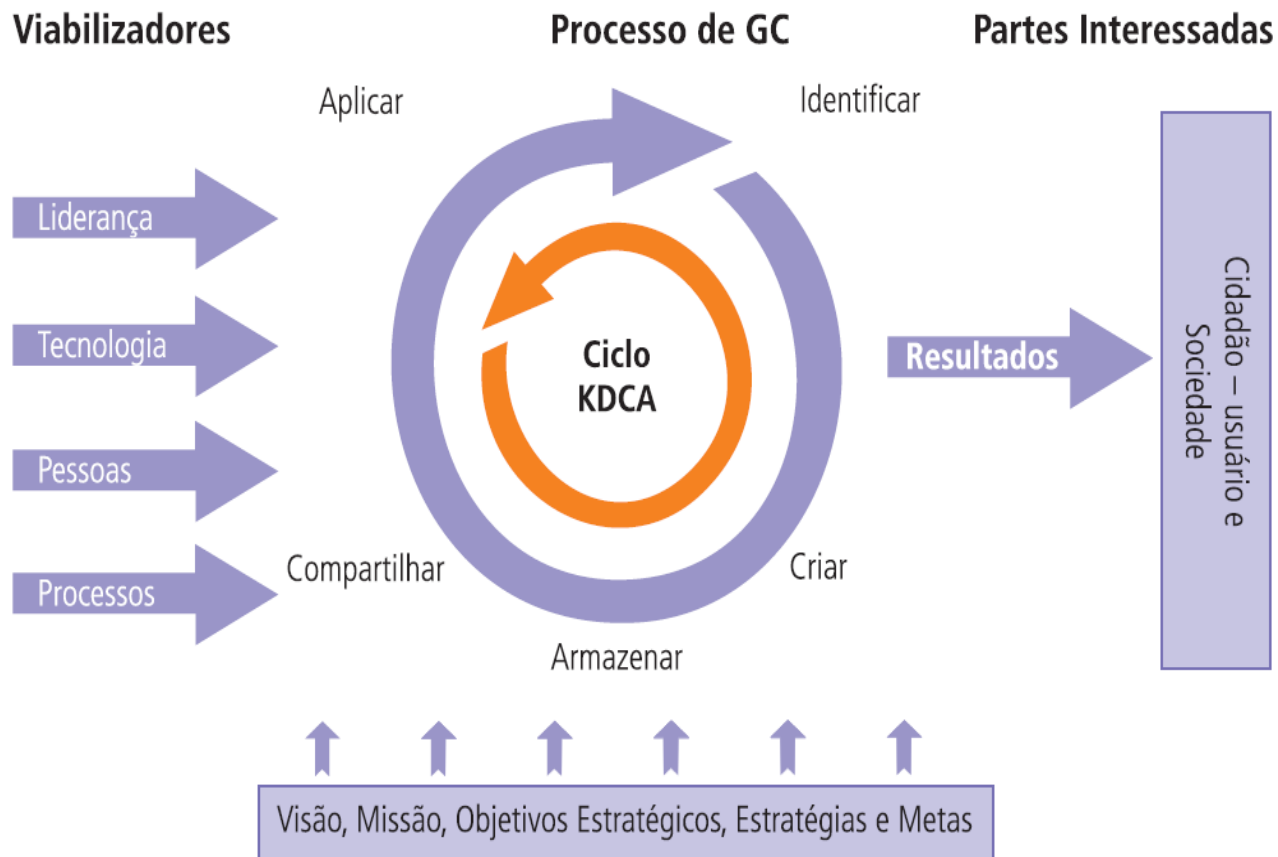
Viabilizadores

Processo de GC

Partes Interessadas

Aplicar

Identificar

Liderança

Tecnologia

Pessoas

Processos

Ciclo KDCA

Resultados

Cidadão – usuário e Sociedade

Compartilhar

Criar

Armazenar

Visão, Missão, Objetivos Estratégicos, Estratégias e Metas